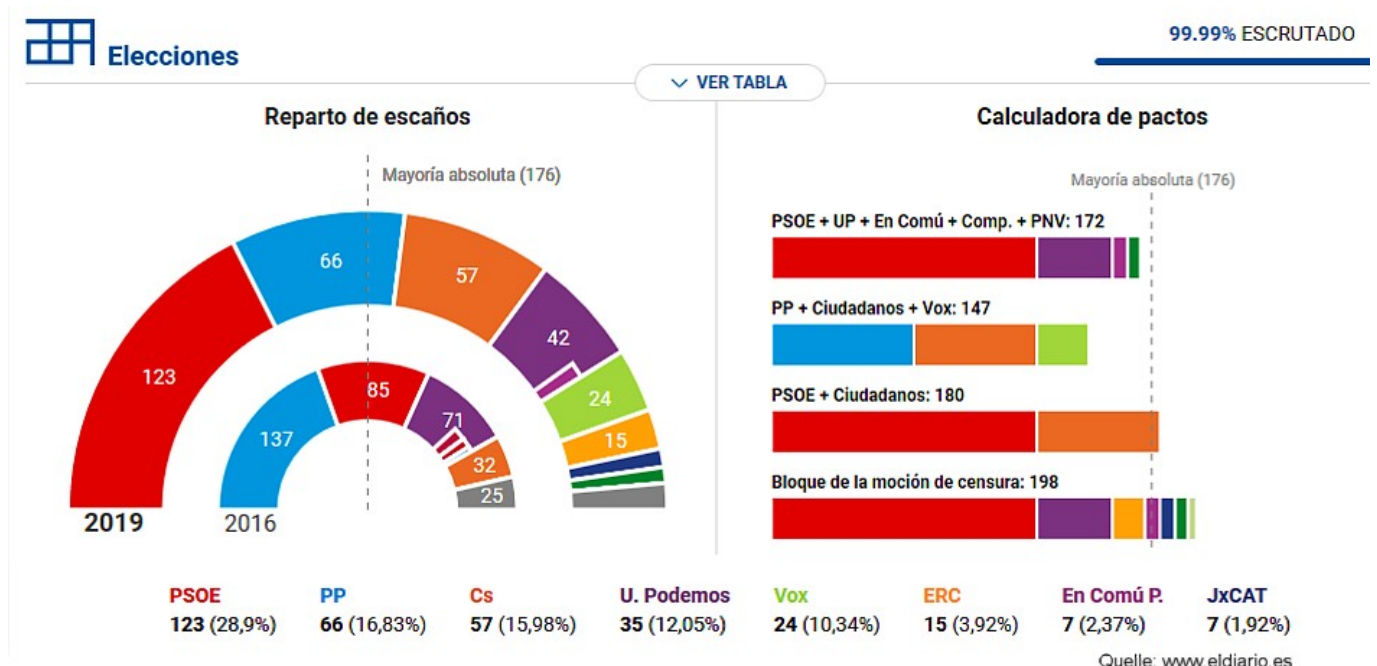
Elecciones

99.99% ESCRUTADO

VER TABLA

Reparto de escaños

Mayoría absoluta (176)

123
66
57
42
24
15
137
85
71
32
25

2019
2016

Calculadora de pactos

Mayoría absoluta (176)

PSOE + UP + En Comú + Comp. + PNV: 172

PP + Ciudadanos + Vox: 147

PSOE + Ciudadanos: 180

Bloque de la moción de censura: 198

| PSOE | PP | Cs | U. Podemos | Vox | ERC | En Comú P. | JxCAT |
|---|---|---|---|---|---|---|---|
| 123 (28,9%) | 66 (16,83%) | 57 (15,98%) | 35 (12,05%) | 24 (10,34%) | 15 (3,92%) | 7 (2,37%) | 7 (1,92%) |

Quelle: www.eldiario.es